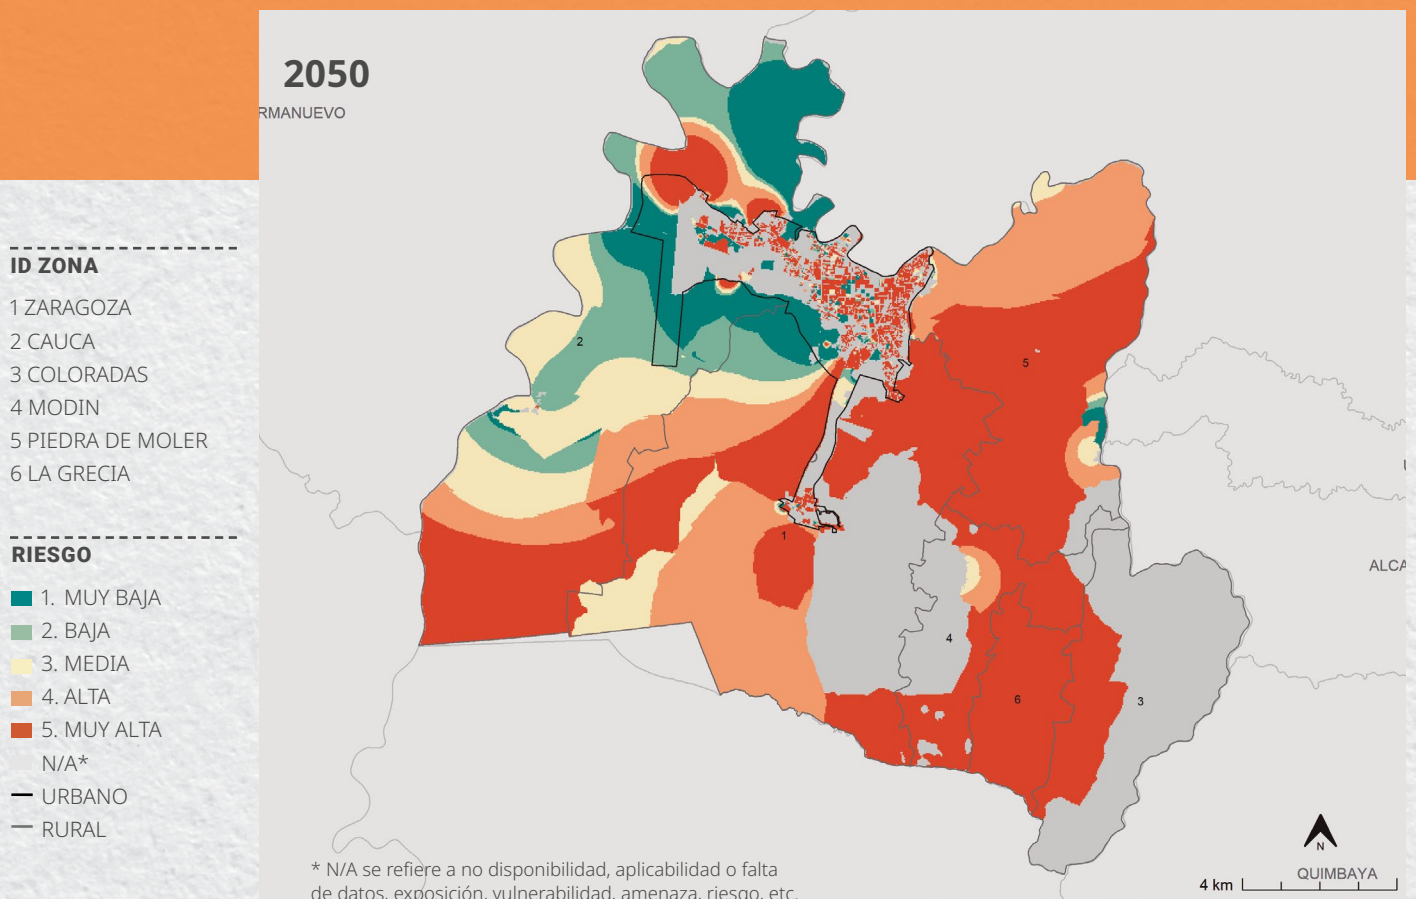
2050

RMANUEVO

ID ZONA

1 ZARAGOZA
2 CAUCA
3 COLORADAS
4 MODIN
5 PIEDRA DE MOLER
6 LA GRECIA

RIESGO

1. MUY BAJA
2. BAJA
3. MEDIA
4. ALTA
5. MUY ALTA
N/A*
URBANO
RURAL

2
5
1
4
6
3

ALCA

N

4 km

QUIMBAYA

* N/A se refiere a no disponibilidad, aplicabilidad o falta de datos, exposición, vulnerabilidad, amenaza, riesgo, etc.